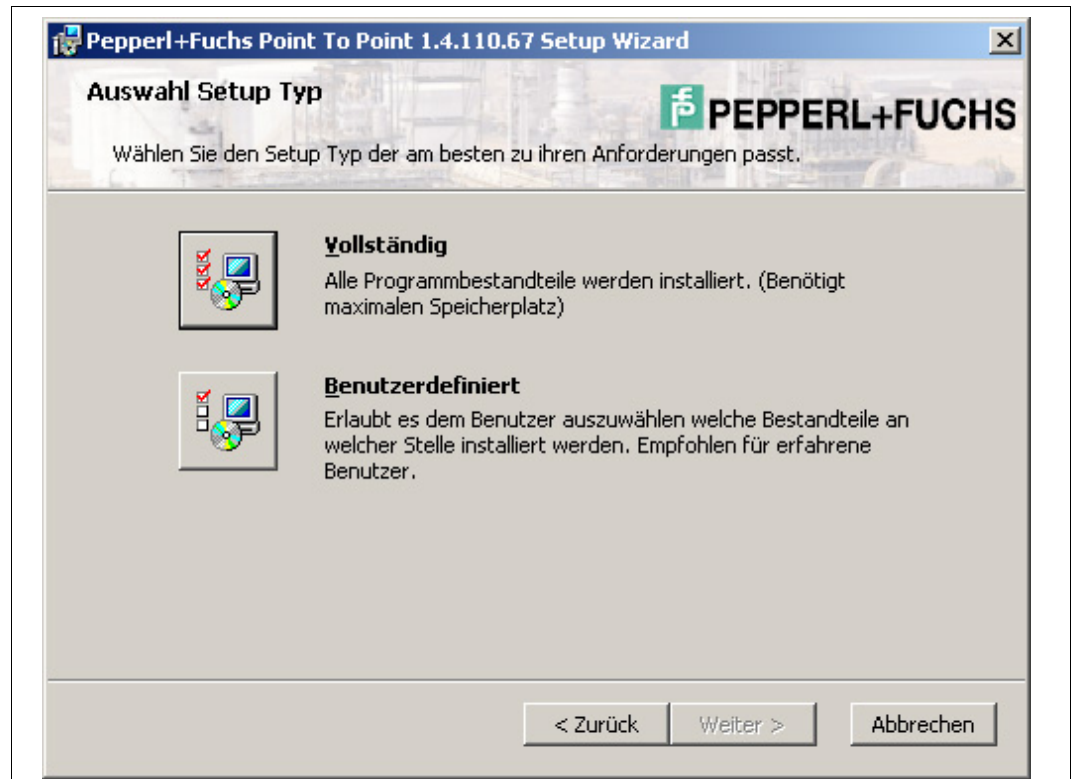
Pepperl+Fuchs Point To Point 1.4.110.67 Setup Wizard

Auswahl Setup Typ

PEPPERL+FUCHS

Wählen Sie den Setup Typ der am besten zu ihren Anforderungen passt.

Vollständig
Alle Programmbestandteile werden installiert. (Benötigt maximalen Speicherplatz)

Benutzerdefiniert
Erlaubt es dem Benutzer auszuwählen welche Bestandteile an welcher Stelle installiert werden. Empfohlen für erfahrene Benutzer.

< Zurück
Weiter >
Abbrechen